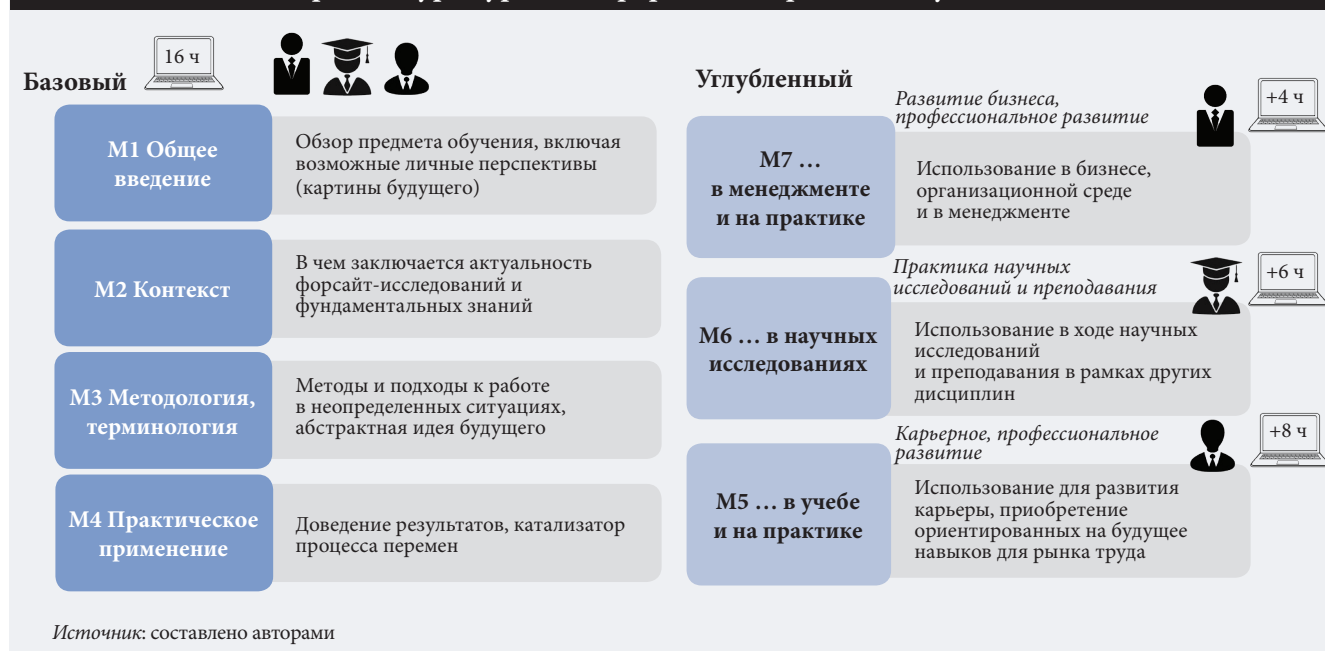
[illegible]

16 ч

Базовый

М1 Общее введение

Обзор предмета обучения, включая возможные личные перспективы (картины будущего)

М2 Контекст

В чем заключается актуальность форсайт-исследований и фундаментальных знаний

М3 Методология, терминология

Методы и подходы к работе в неопределенных ситуациях, абстрактная идея будущего

М4 Практическое применение

Доведение результатов, катализатор процесса перемен

Углубленный

Развитие бизнеса, профессиональное развитие

+4 ч

М7 … в менеджменте и на практике

Использование в бизнесе, организационной среде и в менеджменте

Практика научных исследований и преподавания

+6 ч

М6 … в научных исследованиях

Использование в ходе научных исследований и преподавания в рамках других дисциплин

Карьерное, профессиональное развитие

+8 ч

М5 … в учебе и на практике

Использование для развития карьеры, приобретение ориентированных на будущее навыков для рынка труда

*Источник*: составлено авторами